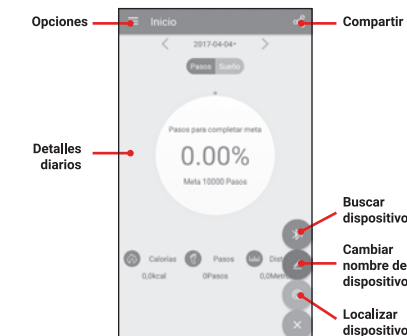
Opciones

Inicio

Compartir

2017-04-04

Pasos

Sueño

Detalles diarios

Pasos para completar meta

0.00%

Meta 10000 Pasos

Buscar dispositivo

Cambiar nombre de dispositivo

Calorías

Pasos

Dist

0,0kcal

0Pasos

0,0Metro

Localizar dispositivo